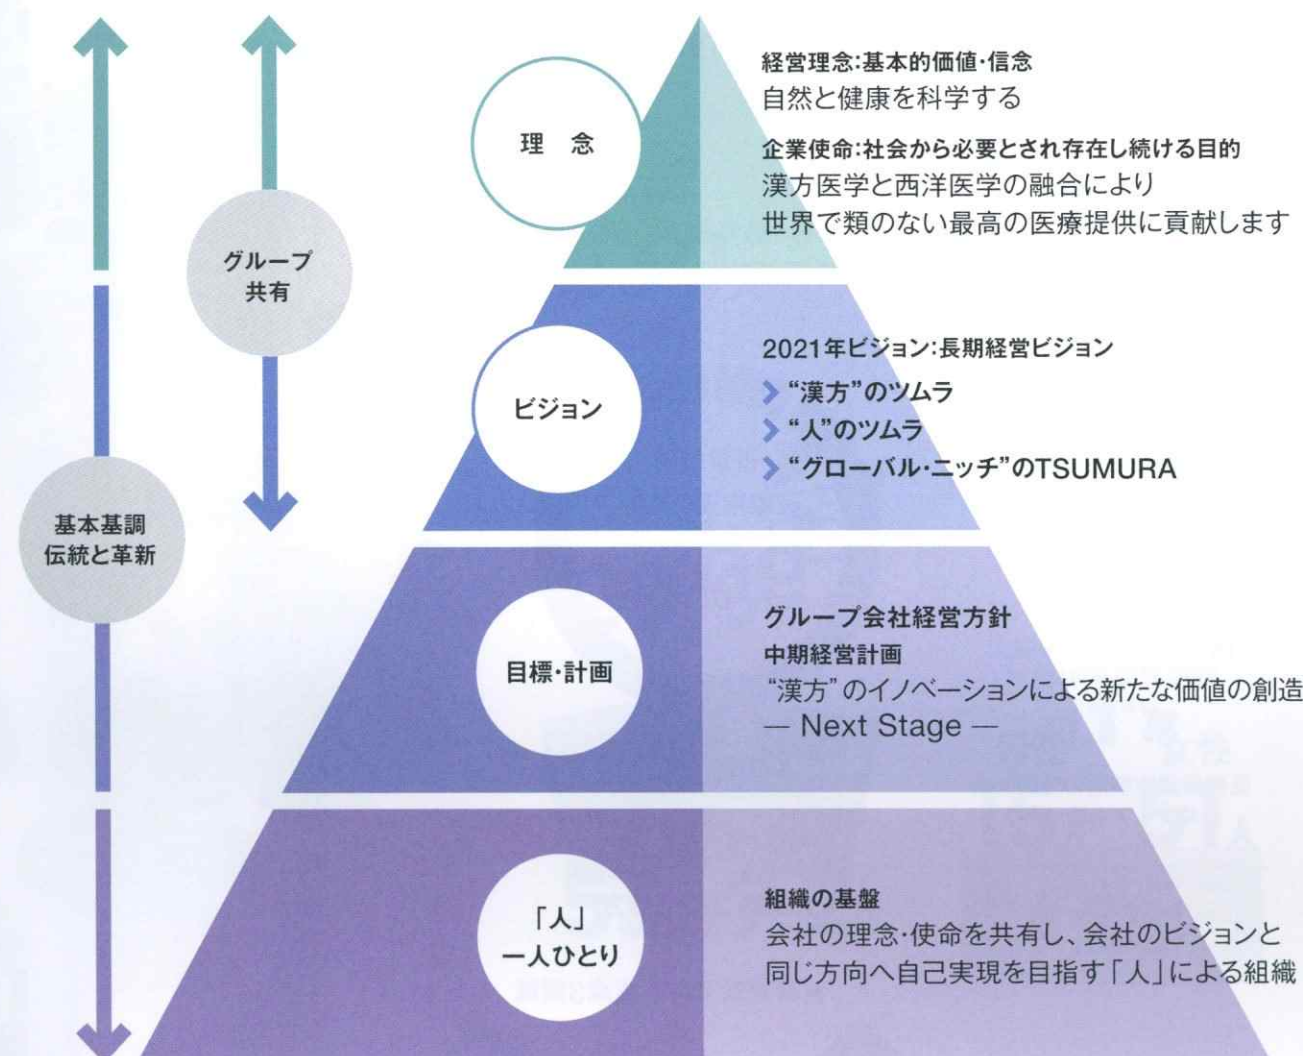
基本基調
伝統と革新

グループ
共有

理　念

経営理念:基本的価値・信念
自然と健康を科学する

企業使命:社会から必要とされ存在し続ける目的
漢方医学と西洋医学の融合により
世界で類のない最高の医療提供に貢献します

ビジョン

2021年ビジョン:長期経営ビジョン
“漢方”のツムラ
“人”のツムラ
“グローバル・ニッチ”のTSUMURA

目標・計画

グループ会社経営方針
中期経営計画
“漢方”のイノベーションによる新たな価値の創造
— Next Stage —

「人」
一人ひとり

組織の基盤
会社の理念・使命を共有し、会社のビジョンと同じ方向へ自己実現を目指す「人」による組織